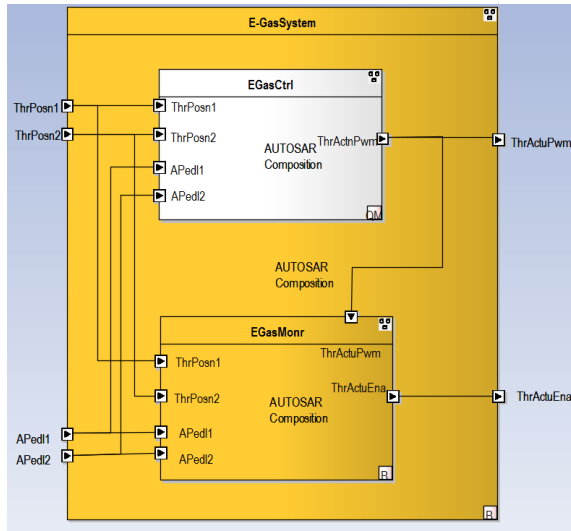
E-GasSystem

EGasCtrl

ThrPosn1

ThrPosn2

ThrPosn1

ThrPosn2

AUTOSAR Composition

ThrActnPwm

ThrActuPwm

APedl1

APedl2

OM

AUTOSAR Composition

EGasMonr

ThrPosn1

ThrActuPwm

ThrPosn2

ThrActuEna

ThrActuEna

AUTOSAR Composition

APedl1

APedl1

APedl2

APedl2

B

B